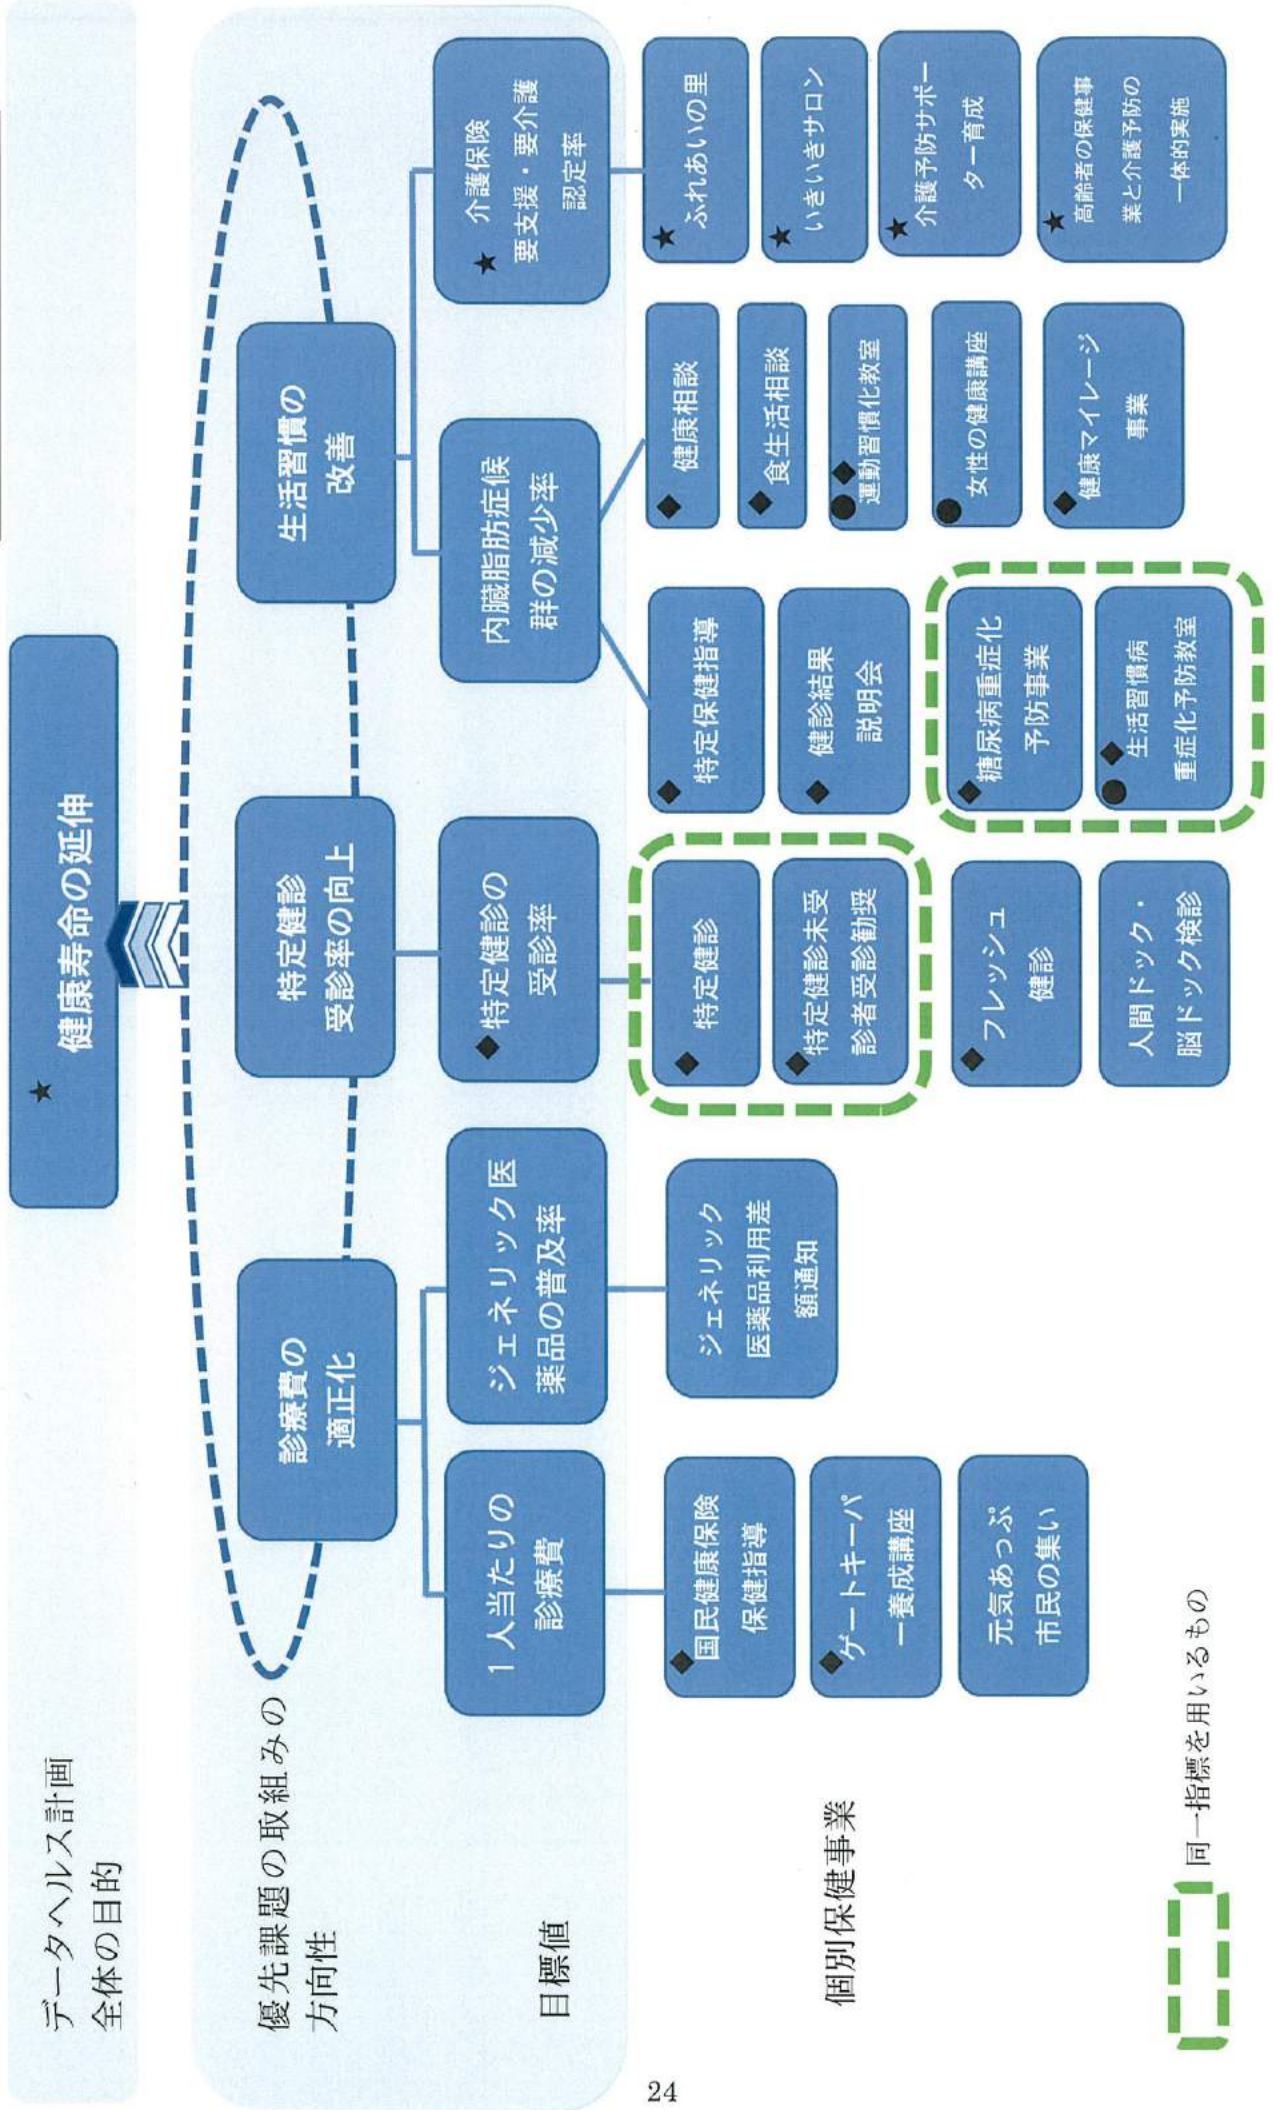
データヘルス計画全体の目的

★健康寿命の延伸

優先課題の取組みの方向性

診療費の適正化

特定健診受診率の向上

生活習慣の改善

目標値

1人当たりの診療費

ジェネリック医薬品の普及率

◆特定健診の受診率

内臓脂肪症候群の減少率

★介護保険要支援・要介護認定率

個別保健事業

◆国民健康保険保健指導

◆ゲートキーパー養成講座

元気あっぷ市民の集い

ジェネリック医薬品利用差額通知

◆特定健診

◆特定健診未受診者受診勧奨

◆フレッシュ健診

人間ドック・脳ドック検診

◆特定保健指導

◆健診結果説明会

◆糖尿病重症化予防事業

◆●生活習慣病重症化予防教室

◆健康相談

◆食生活相談

◆●運動習慣化教室

●女性の健康講座

◆健康マイレージ事業

★ふれあいの里

★いきいきサロン

★介護予防サポーター育成

★高齢者の保健事業と介護予防の一体的実施

同一指標を用いるもの

24